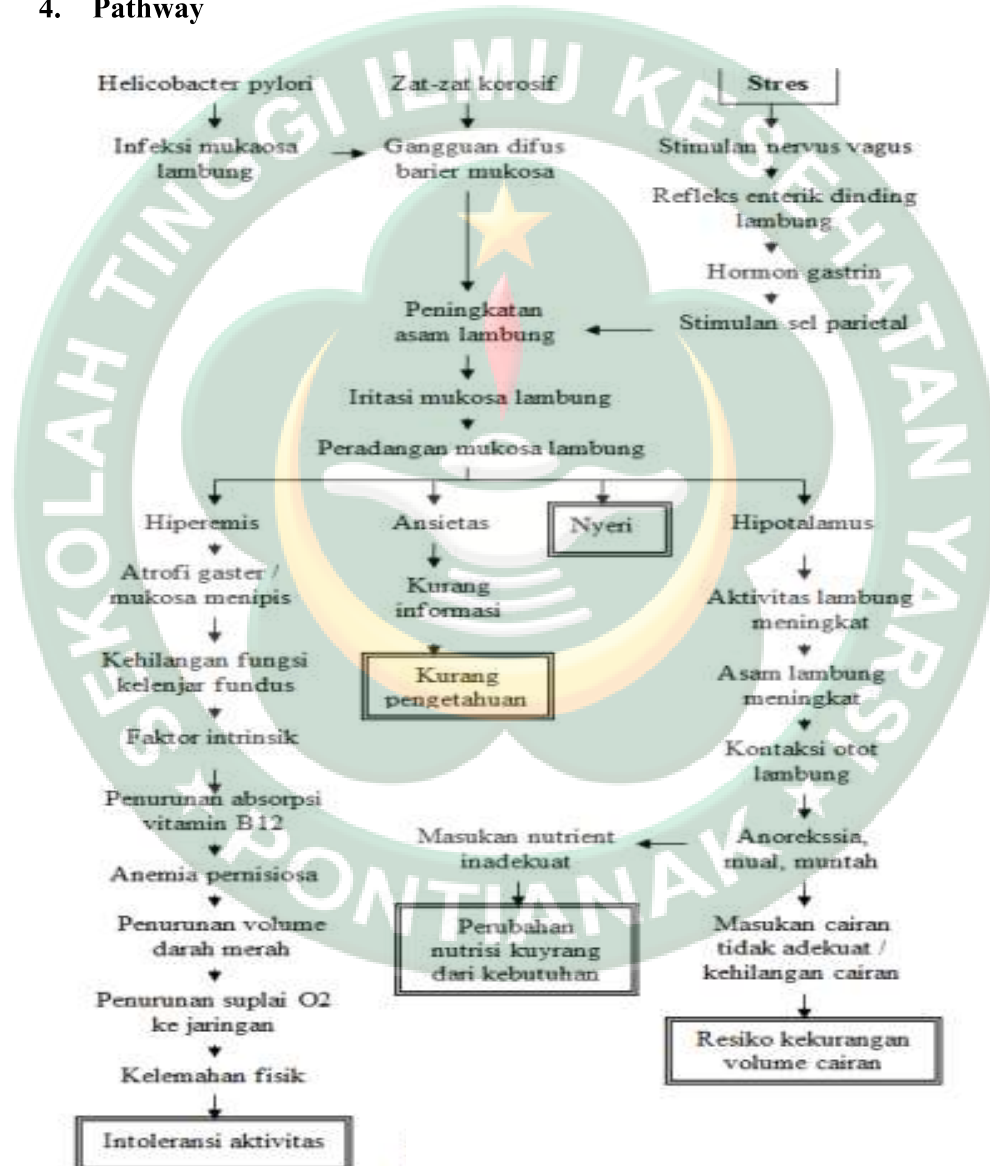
4. Pathway

Helicobacter pylori

Infeksi mukaosa lambung

Zat-zat korosif

Gangguan difus barier mukosa

Stres

Stimulan nervus vagus

Refleks enterik dinding lambung

Hormon gastrin

Stimulan sel parietal

Peningkatan asam lambung

Iritasi mukosa lambung

Peradangan mukosa lambung

Hiperemis

Atrofi gaster / mukosa menipis

Kehilangan fungsi kelenjar fundus

Faktor intrinsik

Penurunan absorpsi vitamin B12

Anemia pernisiosa

Penurunan volume darah merah

Penurunan suplai O2 ke jaringan

Kelemahan fisik

Intoleransi aktivitas

Ansietas

Kurang informasi

Kurang pengetahuan

Nyeri

Hipotalamus

Aktivitas lambung meningkat

Asam lambung meningkat

Kontaksi otot lambung

Anoreksia, mual, muntah

Masukan nutrient inadekuat

Perubahan nutrisi kuyrang dari kebutuhan

Masukan cairan tidak adekuat / kehilangan cairan

Resiko kekurangan volume cairan

SEKOLAH TINGGI ILMU KESEHATAN YARSI PONTIANAK